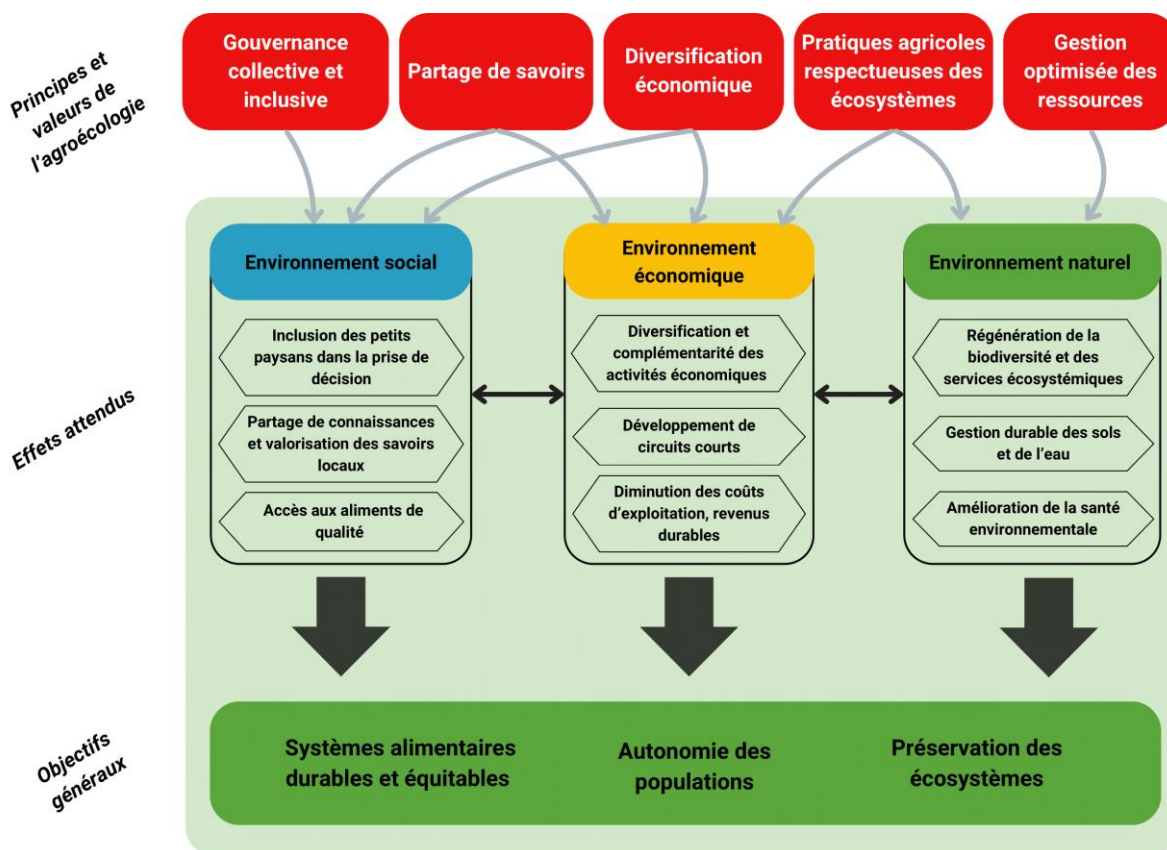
Principes et valeurs de l'agroécologie

Gouvernance collective et inclusive

Partage de savoirs

Diversification économique

Pratiques agricoles respectueuses des écosystèmes

Gestion optimisée des ressources

Effets attendus

Environnement social

Inclusion des petits paysans dans la prise de décision

Partage de connaissances et valorisation des savoirs locaux

Accès aux aliments de qualité

Environnement économique

Diversification et complémentarité des activités économiques

Développement de circuits courts

Diminution des coûts d'exploitation, revenus durables

Environnement naturel

Régénération de la biodiversité et des services écosystémiques

Gestion durable des sols et de l'eau

Amélioration de la santé environnementale

Objectifs généraux

Systèmes alimentaires durables et équitables

Autonomie des populations

Préservation des écosystèmes